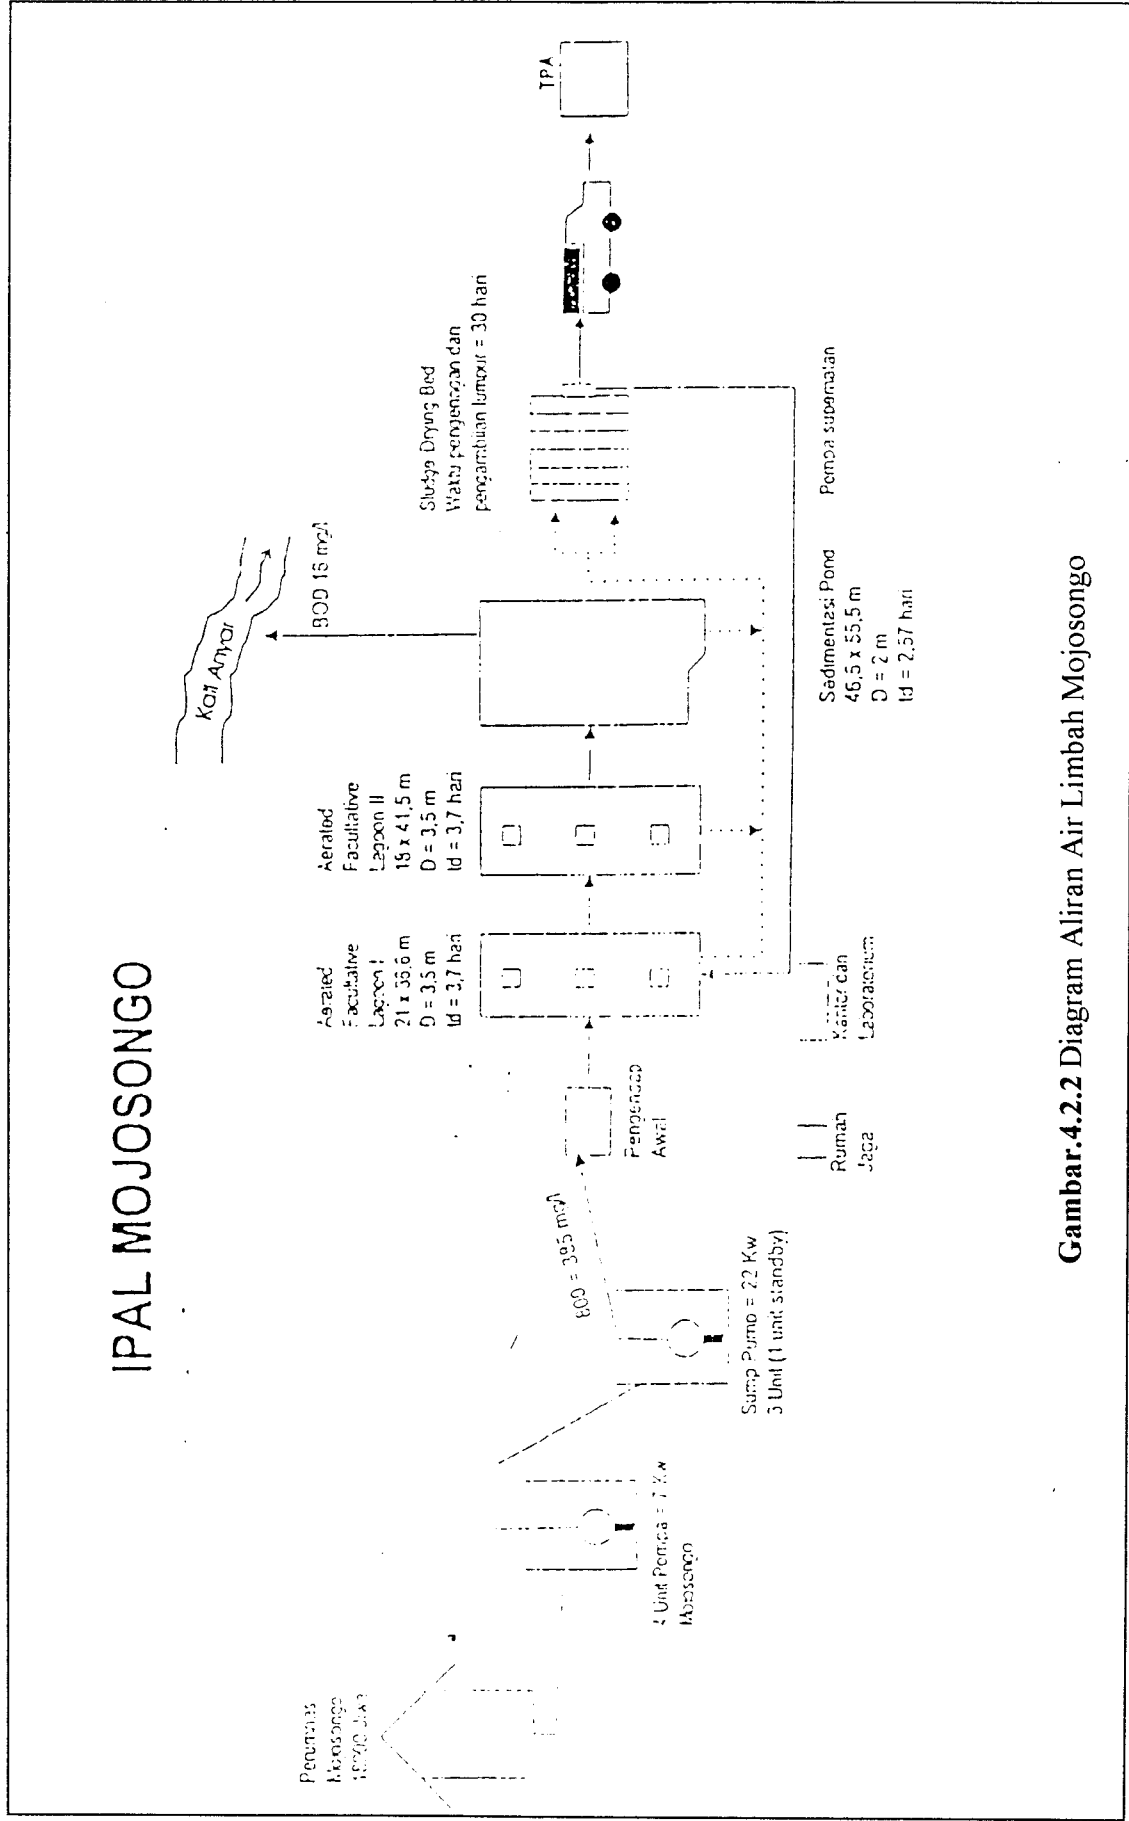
IPAL MOJOSONGO

Perumnas Mojosongo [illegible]

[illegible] Unit Pompa = 7 Kw Mojosongo

Sump Pump = 22 Kw 3 Unit (1 unit standby)

BOD = 395 mg/l

Pengendap Awal

Rumah Jaga

Kantor dan Laboratorium

Aerated Facultative Lagoon I 21 x 36,6 m D = 3,5 m td = 3,7 hari

Aerated Facultative Lagoon II 18 x 41,5 m D = 3,5 m td = 3,7 hari

Kali Anyar

BOD 15 mg/l

Sedimentasi Pond 46,5 x 55,5 m D = 2 m td = 2,57 hari

Sludge Drying Bed Waktu pengeringan dan pengambilan lumpur = 30 hari

Pompa submersible

TPA

Gambar.4.2.2 Diagram Aliran Air Limbah Mojosongo